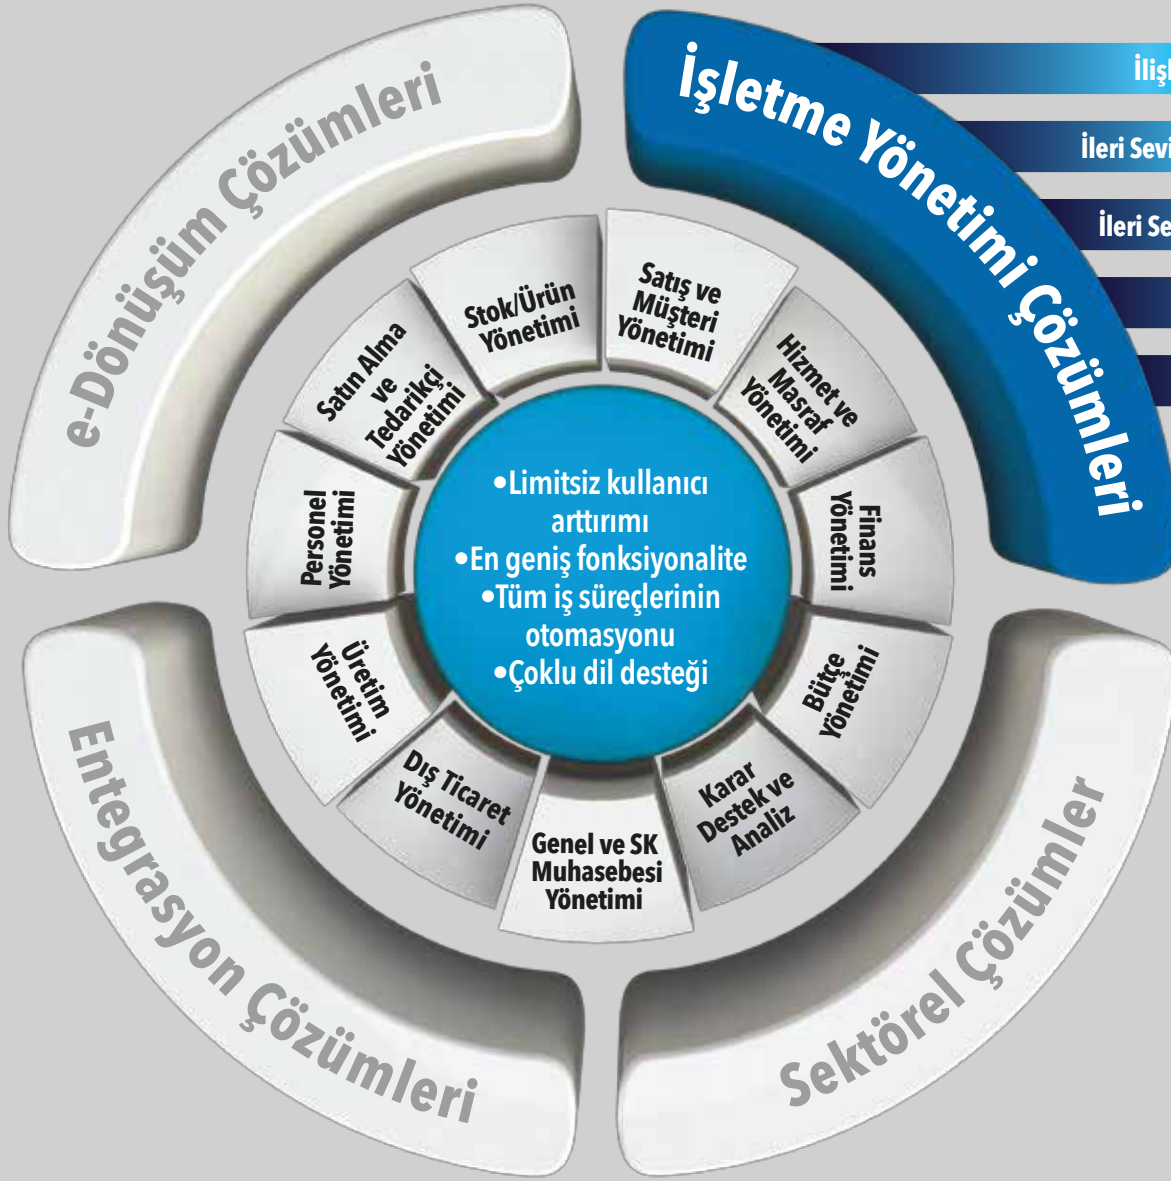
e-Dönüşüm Çözümleri

İşletme Yönetimi Çözümleri

İlişk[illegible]

İleri Sevi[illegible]

İleri Se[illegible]

Stok/Ürün Yönetimi

Satış ve Müşteri Yönetimi

Hizmet ve Masraf Yönetimi

Finans Yönetimi

Bütçe Yönetimi

Karar Destek ve Analiz

Genel ve SK Muhasebesi Yönetimi

Dış Ticaret Yönetimi

Üretim Yönetimi

Personel Yönetimi

Satın Alma ve Tedarikçi Yönetimi

•Limitsiz kullanıcı arttırımı
•En geniş fonksiyonalite
•Tüm iş süreçlerinin otomasyonu
•Çoklu dil desteği

Entegrasyon Çözümleri

Sektörel Çözümler